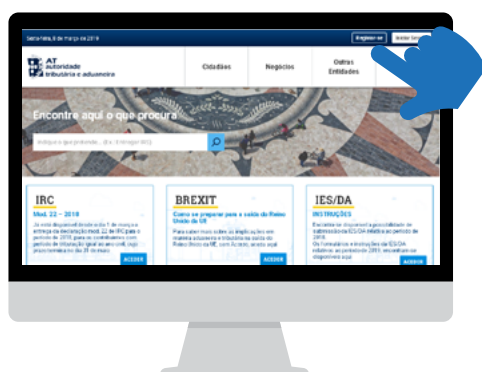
Sexta-feira, 8 de março de 2019

Registar-se

Iniciar Sessão

AT autoridade tributária e aduaneira

Cidadãos

Negócios

Outras Entidades

Encontre aqui o que procura

Indique o que pretende... (Ex: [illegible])

IRC

Mod. 22 – 2018

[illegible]

ACEDER

BREXIT

Como se preparar para a saída do Reino Unido da UE

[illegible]

ACEDER

IES/DA

INSTRUÇÕES

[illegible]

ACEDER